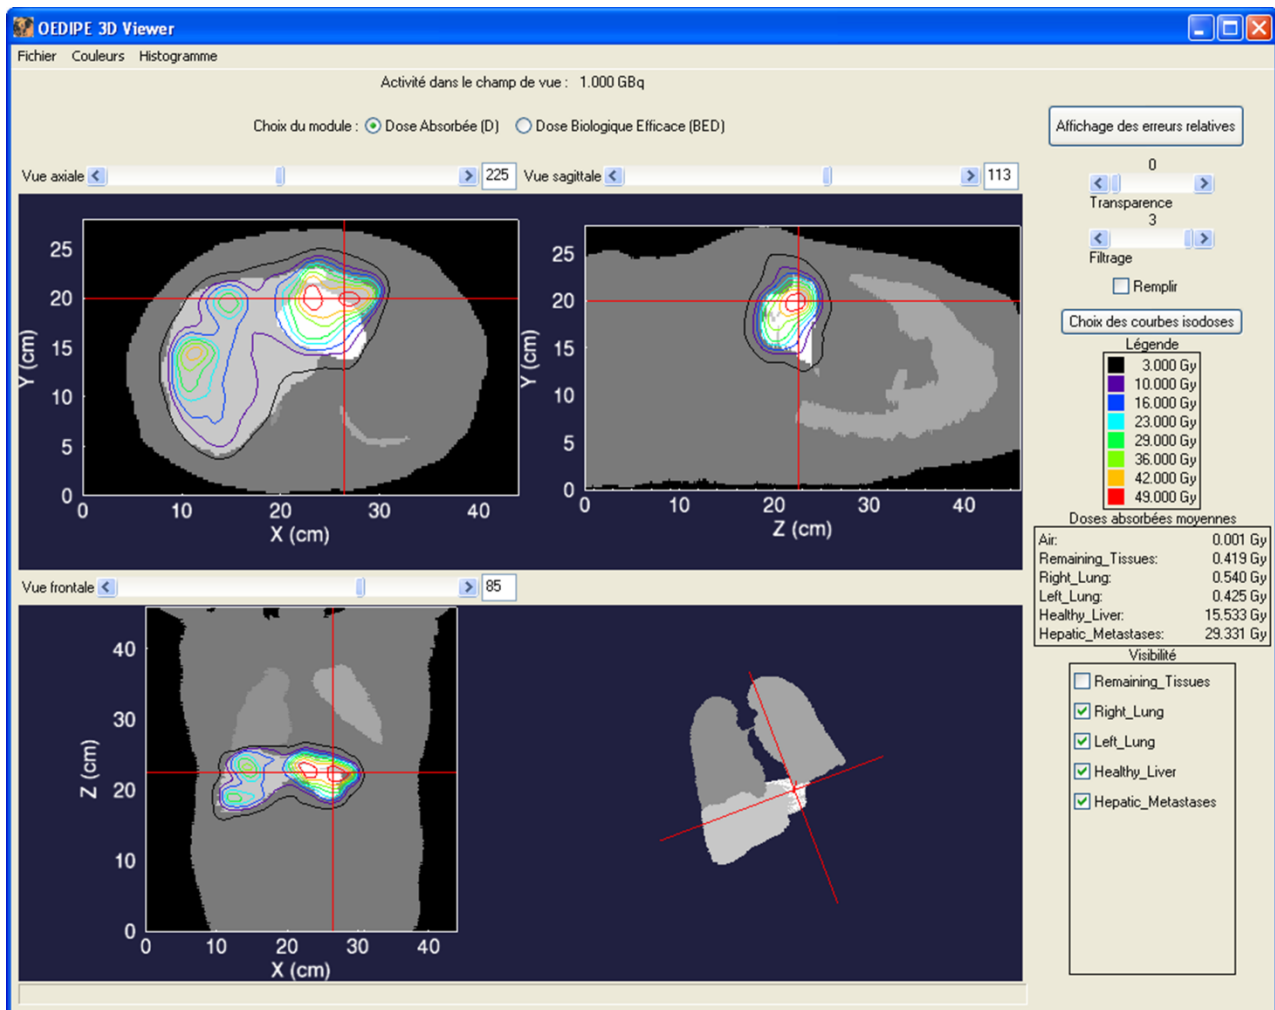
OEDIPE 3D Viewer

Fichier Couleurs Histogramme

Activité dans le champ de vue : 1.000 GBq

Choix du module : Dose Absorbée (D) Dose Biologique Efficace (BED)

Affichage des erreurs relatives

Vue axiale 225 Vue sagittale 113

0
Transparence
3
Filtrage
Remplir

Choix des courbes isodoses

Légende
3.000 Gy
10.000 Gy
16.000 Gy
23.000 Gy
29.000 Gy
36.000 Gy
42.000 Gy
49.000 Gy

25
20
15
10
5
0
Y (cm)
0 10 20 30 40
X (cm)

25
20
15
10
5
0
Y (cm)
0 10 20 30 40
Z (cm)

Doses absorbées moyennes

| | |
|---|---|
| Air: | 0.001 Gy |
| Remaining_Tissues: | 0.419 Gy |
| Right_Lung: | 0.540 Gy |
| Left_Lung: | 0.425 Gy |
| Healthy_Liver: | 15.533 Gy |
| Hepatic_Metastases: | 29.331 Gy |

Vue frontale 85

40
30
Z (cm)
20
10
0
0 10 20 30 40
X (cm)

Visibilité
Remaining_Tissues
Right_Lung
Left_Lung
Healthy_Liver
Hepatic_Metastases